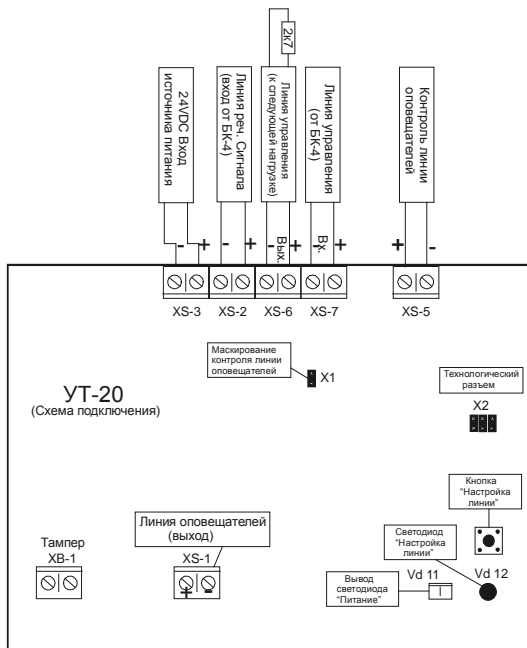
2k7

24VDC Вход источника питания

Линия реч. Сигнала (вход от БК-4)

Линия управления (к следующей нагрузке)

Линия управления (от БК-4)

Контроль линии оповещателей

- + - + - Вых. + - Вх. + + -

XS-3 XS-2 XS-6 XS-7 XS-5

Маскирование контроля линии оповещателей

X1

Технологический разъем

X2

УТ-20
(Схема подключения)

Кнопка "Настройка линии"

Светодиод "Настройка линии"

Линия оповещателей (выход)

Тампер
XB-1

XS-1

+ -

Вывод светодиода "Питание"

Vd 11

Vd 12